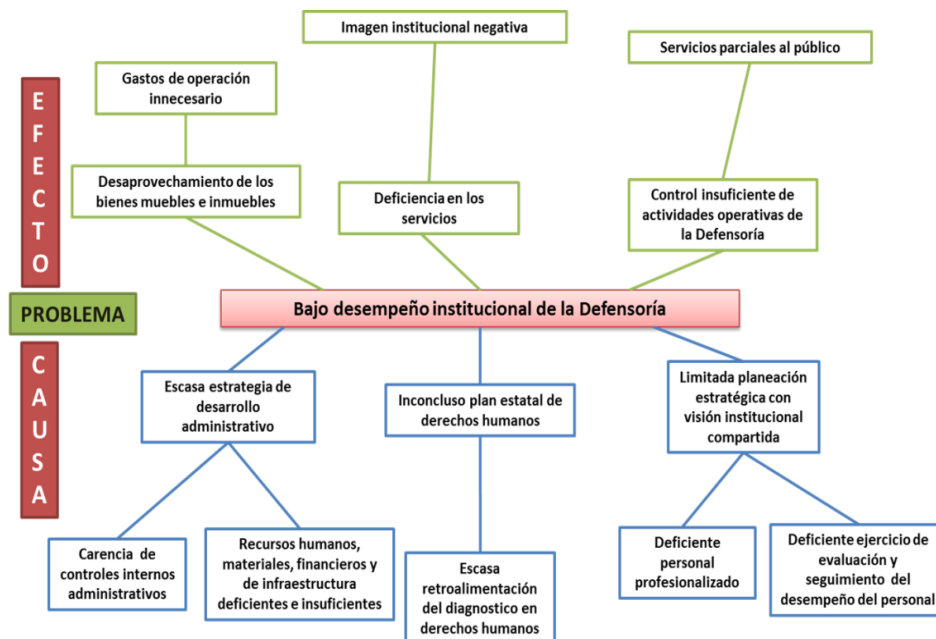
E
F
E
C
T
O

Imagen institucional negativa

Servicios parciales al público

Gastos de operación innecesario

Desaprovechamiento de los bienes muebles e inmuebles

Deficiencia en los servicios

Control insuficiente de actividades operativas de la Defensoría

PROBLEMA

Bajo desempeño institucional de la Defensoría

C
A
U
S
A

Escasa estrategia de desarrollo administrativo

Inconcluso plan estatal de derechos humanos

Limitada planeación estratégica con visión institucional compartida

Carencia de controles internos administrativos

Recursos humanos, materiales, financieros y de infraestructura deficientes e insuficientes

Escasa retroalimentación del diagnostico en derechos humanos

Deficiente personal profesionalizado

Deficiente ejercicio de evaluación y seguimiento del desempeño del personal